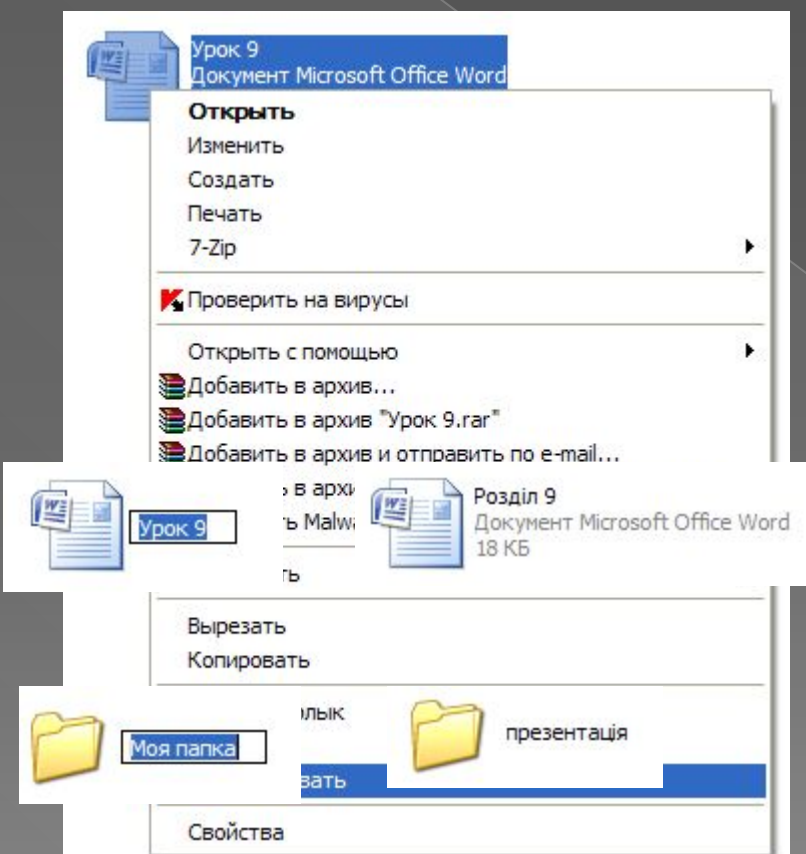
Урок 9
Документ Microsoft Office Word

Открыть
Изменить
Создать
Печать
7-Zip

Проверить на вирусы

Открыть с помощью
Добавить в архив...
Добавить в архив "Урок 9.rar"
Добавить в архив и отправить по e-mail...
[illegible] в архи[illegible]
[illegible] Malwa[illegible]

Урок 9

Розділ 9
Документ Microsoft Office Word
18 КБ

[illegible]ть

Вырезать
Копировать

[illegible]рлык

Моя папка

презентація

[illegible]вать

Свойства